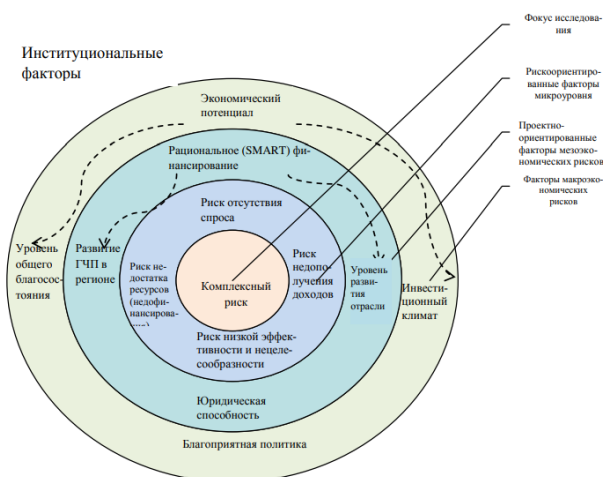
Институциональные факторы

Фокус исследования

Рискоориентированные факторы микроуровня

Проектно-ориентированные факторы мезоэкономических рисков

Факторы макроэкономических рисков

Экономический потенциал

Рациональное (SMART) финансирование

Риск отсутствия спроса

Уровень общего благосостояния

Развитие ГЧП в регионе

Риск недостатка ресурсов (недофинансирования....)

Комплексный риск

Риск недополучения доходов

Уровень развития отрасли

Инвестиционный климат

Риск низкой эффективности и нецелесообразности

Юридическая способность

Благоприятная политика